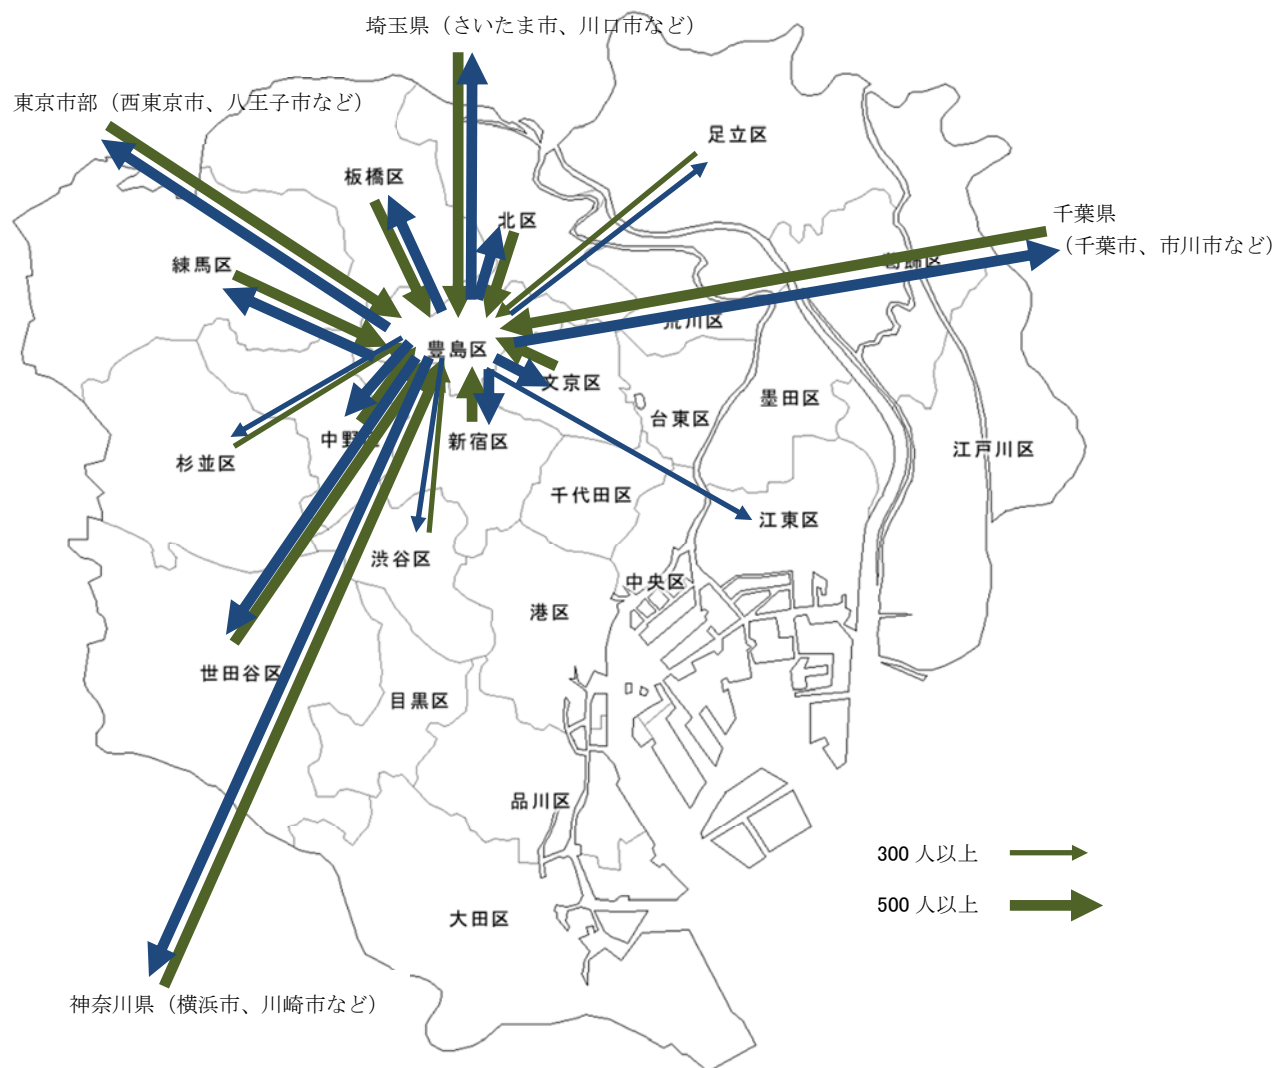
埼玉県（さいたま市、川口市など）

東京市部（西東京市、八王子市など）

足立区

板橋区

北区

千葉県
（千葉市、市川市など）

葛飾区

練馬区

荒川区

豊島区

文京区

墨田区

台東区

中野区

新宿区

杉並区

江戸川区

千代田区

江東区

渋谷区

中央区

港区

世田谷区

目黒区

品川区

300 人以上

500 人以上

大田区

神奈川県（横浜市、川崎市など）